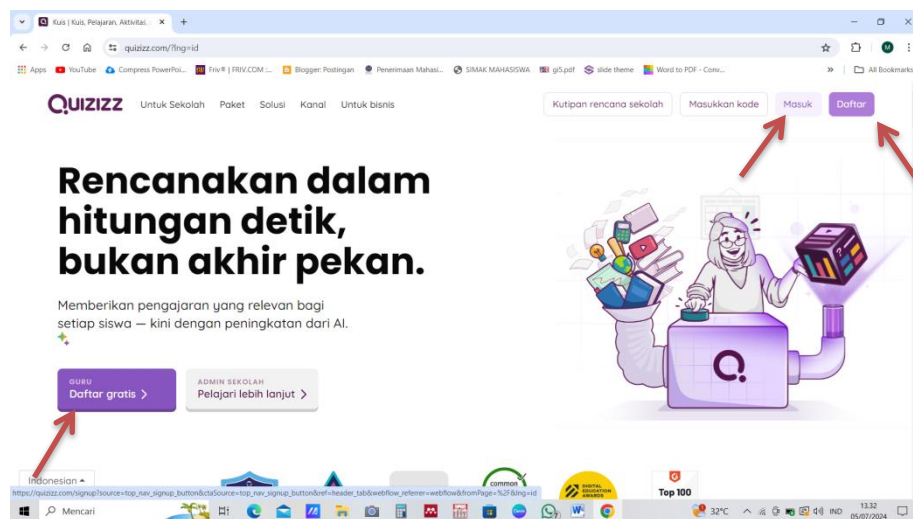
Kuis | Kuis, Pelajaran, Aktivitas...
quizizz.com/?lng=id
Apps YouTube Compress PowerPoi... Friv® | FRIV.COM :... Blogger: Postingan Penerimaan Mahasi... SIMAK MAHASISWA gi5.pdf slide theme Word to PDF - Conv... All Bookmarks
M

QUIZIZZ Untuk Sekolah Paket Solusi Kanal Untuk bisnis Kutipan rencana sekolah Masukkan kode Masuk Daftar

Rencanakan dalam hitungan detik, bukan akhir pekan.

Memberikan pengajaran yang relevan bagi setiap siswa — kini dengan peningkatan dari AI.

GURU
Daftar gratis >

ADMIN SEKOLAH
Pelajari lebih lanjut >

Indonesian

common

DIGITAL EDUCATION AWARDS

Top 100

https://quizizz.com/signup?source=top_nav_signup_button&ctaSource=top_nav_signup_button&ref=header_tab&webflow_referrer=webflow&fromPage=%2F&lng=id

Mencari 32°C IND 13.32 05/07/2024